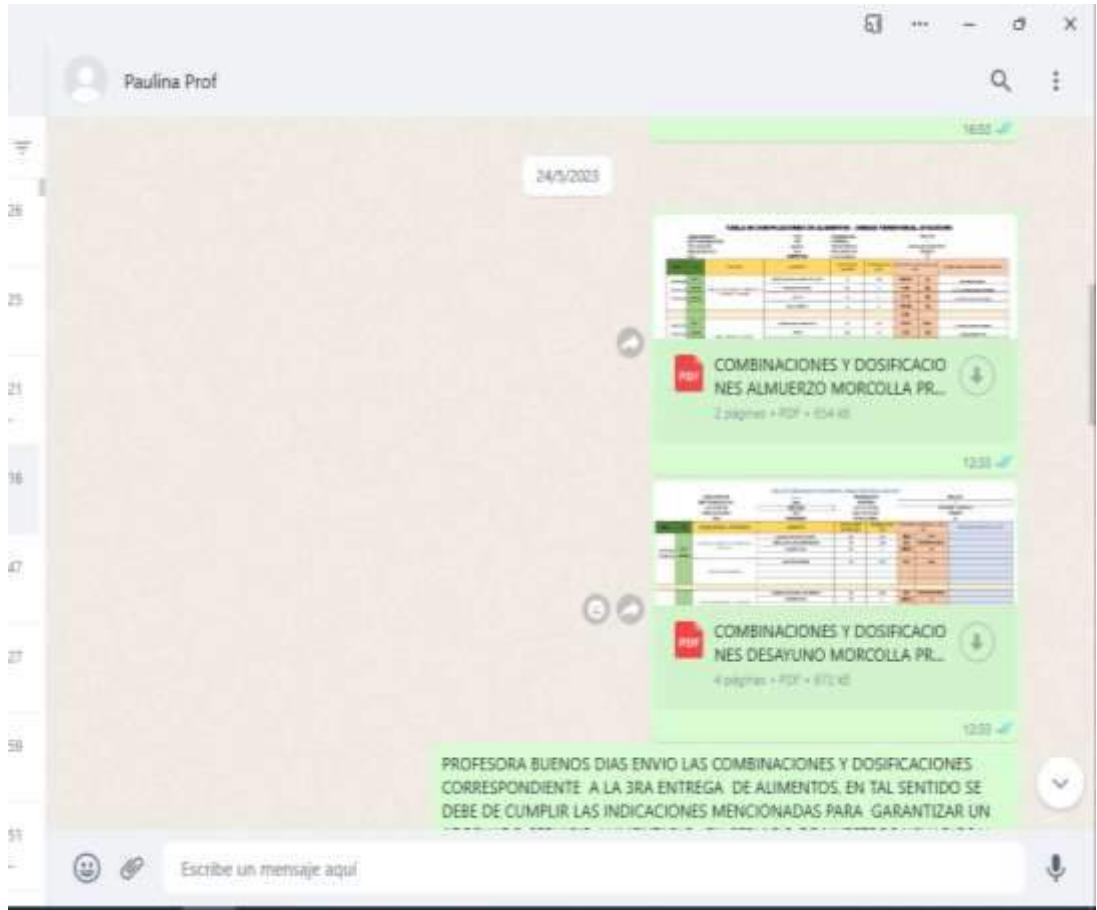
Paulina Prof

16:02

24/5/2023

COMBINACIONES Y DOSIFICACIONES ALMUERZO MORCOLLA PR...

2 páginas • PDF • 654 kB

12:33

COMBINACIONES Y DOSIFICACIONES DESAYUNO MORCOLLA PR...

4 páginas • PDF • 672 kB

12:33

PROFESORA BUENOS DIAS ENVIO LAS COMBINACIONES Y DOSIFICACIONES CORRESPONDIENTE A LA 3RA ENTREGA DE ALIMENTOS, EN TAL SENTIDO SE DEBE DE CUMPLIR LAS INDICACIONES MENCIONADAS PARA GARANTIZAR UN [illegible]

Escribe un mensaje aquí